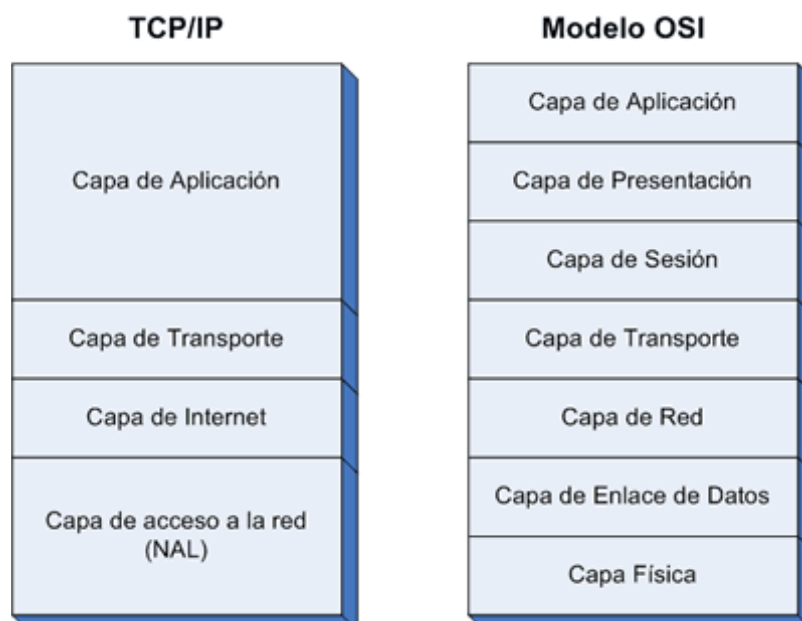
TCP/IP

Capa de Aplicación

Capa de Transporte

Capa de Internet

Capa de acceso a la red (NAL)

Modelo OSI

Capa de Aplicación

Capa de Presentación

Capa de Sesión

Capa de Transporte

Capa de Red

Capa de Enlace de Datos

Capa Física